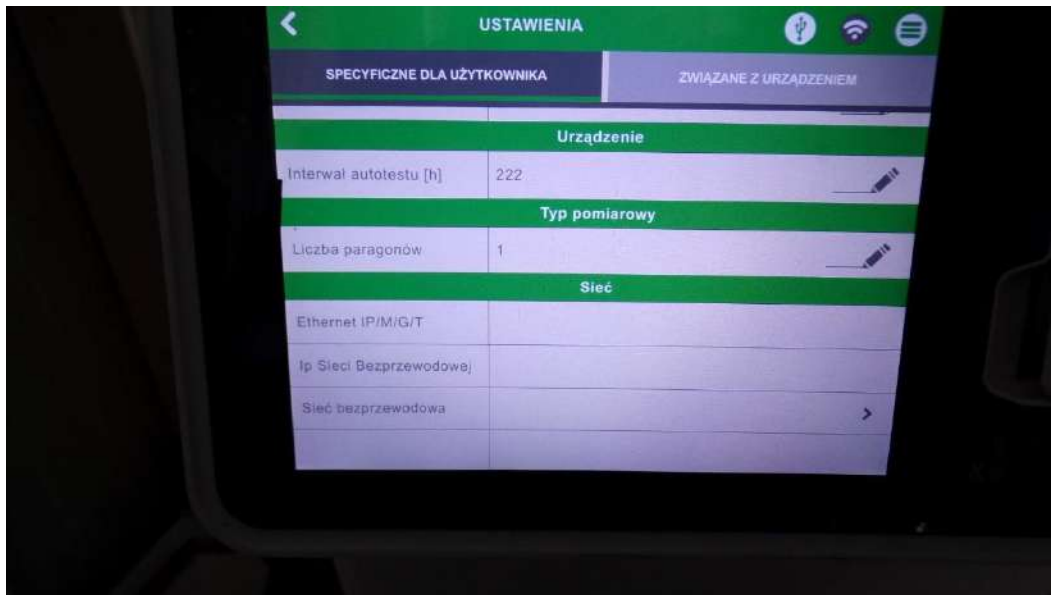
USTAWIENIA

SPECYFICZNE DLA UŻYTKOWNIKA

ZWIĄZANE Z URZĄDZENIEM

Urządzenie

| Interwał autotestu [h] | 222 |
|---|---|

Typ pomiarowy

| Liczba paragonów | 1 |
|---|---|

Sieć

| Ethernet IP/M/G/T | |
|---|---|
| Ip Sieci Bezprzewodowej | |
| Sieć bezprzewodowa | > |